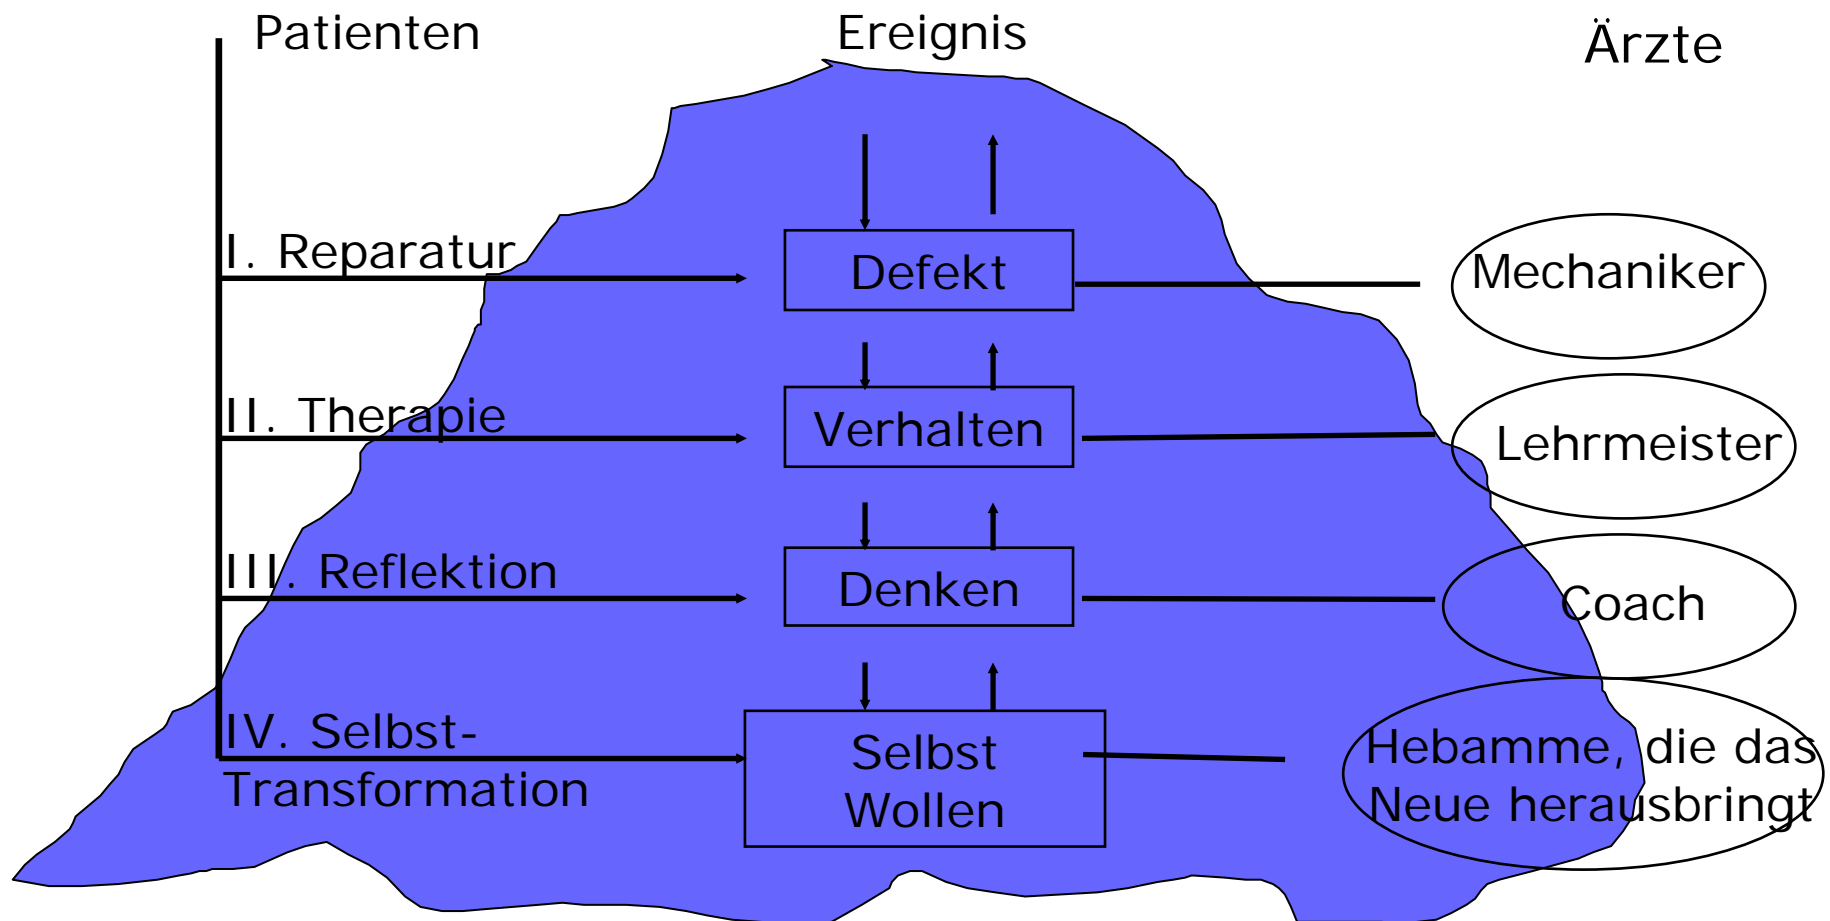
Patienten

Ereignis

Ärzte

I. Reparatur

Defekt

Mechaniker

II. Therapie

Verhalten

Lehrmeister

III. Reflektion

Denken

Coach

IV. Selbst-Transformation

Selbst Wollen

Hebamme, die das Neue herausbringt